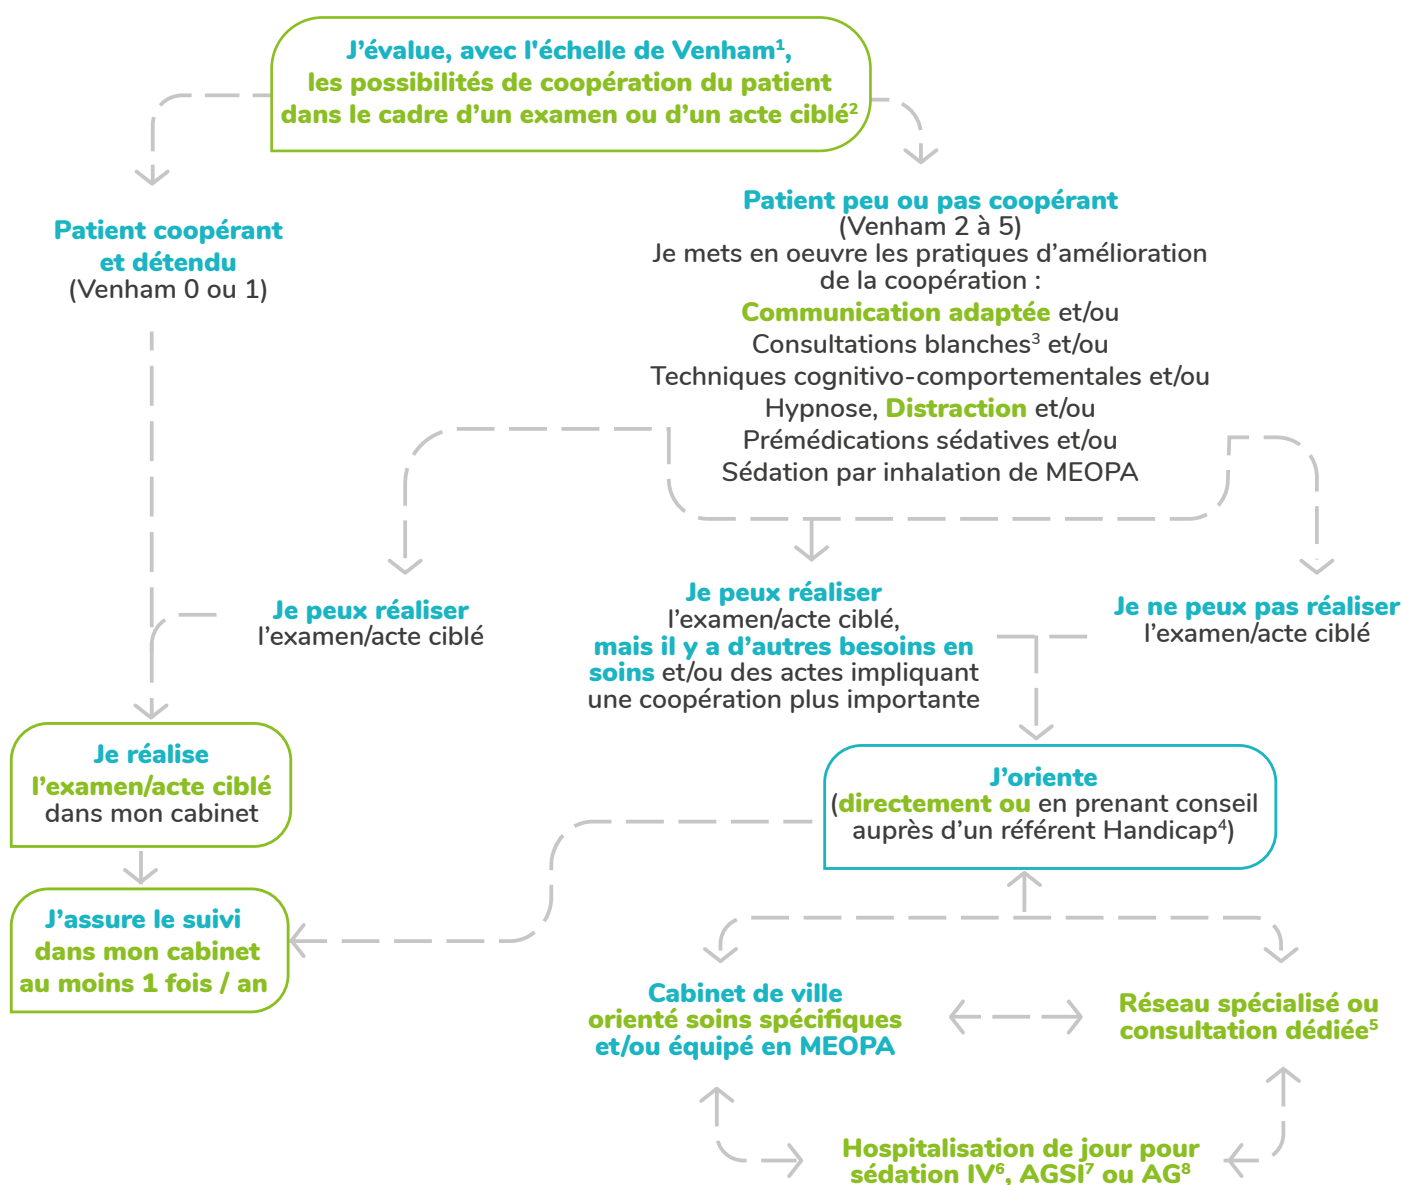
J'évalue, avec l'échelle de Venham$^1$, les possibilités de coopération du patient dans le cadre d'un examen ou d'un acte ciblé$^2$

Patient coopérant et détendu (Venham 0 ou 1)

Patient peu ou pas coopérant (Venham 2 à 5)
Je mets en oeuvre les pratiques d'amélioration de la coopération :
Communication adaptée et/ou
Consultations blanches$^3$ et/ou
Techniques cognitivo-comportementales et/ou
Hypnose, Distraction et/ou
Prémédications sédatives et/ou
Sédation par inhalation de MEOPA

Je peux réaliser l'examen/acte ciblé

Je peux réaliser l'examen/acte ciblé, mais il y a d'autres besoins en soins et/ou des actes impliquant une coopération plus importante

Je ne peux pas réaliser l'examen/acte ciblé

Je réalise l'examen/acte ciblé dans mon cabinet

J'assure le suivi dans mon cabinet au moins 1 fois / an

J'oriente (directement ou en prenant conseil auprès d'un référent Handicap$^4$)

Cabinet de ville orienté soins spécifiques et/ou équipé en MEOPA

Réseau spécialisé ou consultation dédiée$^5$

Hospitalisation de jour pour sédation IV$^6$, AGSI$^7$ ou AG$^8$